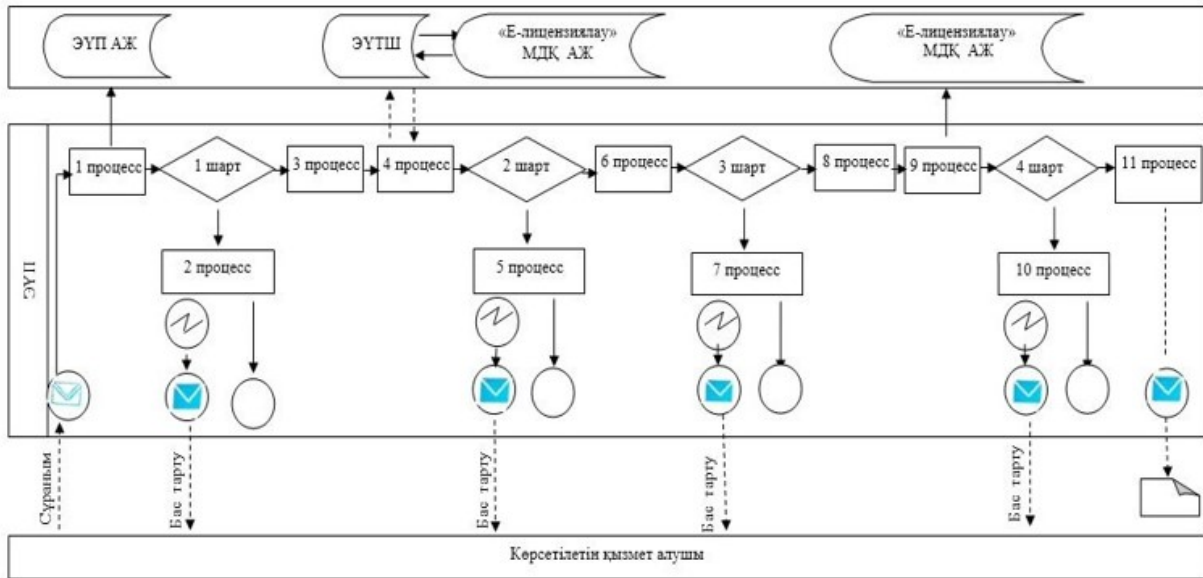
ЭҮП АЖ

ЭҮТШ

«Е-лицензиялау» МДҚ АЖ

«Е-лицензиялау» МДҚ АЖ

ЭҮП

1 процесс

1 шарт

3 процесс

4 процесс

2 шарт

6 процесс

3 шарт

8 процесс

9 процесс

4 шарт

11 процесс

2 процесс

5 процесс

7 процесс

10 процесс

Сұраным

Бас тарту

Бас тарту

Бас тарту

Бас тарту

Көрсетілетін қызмет алушы